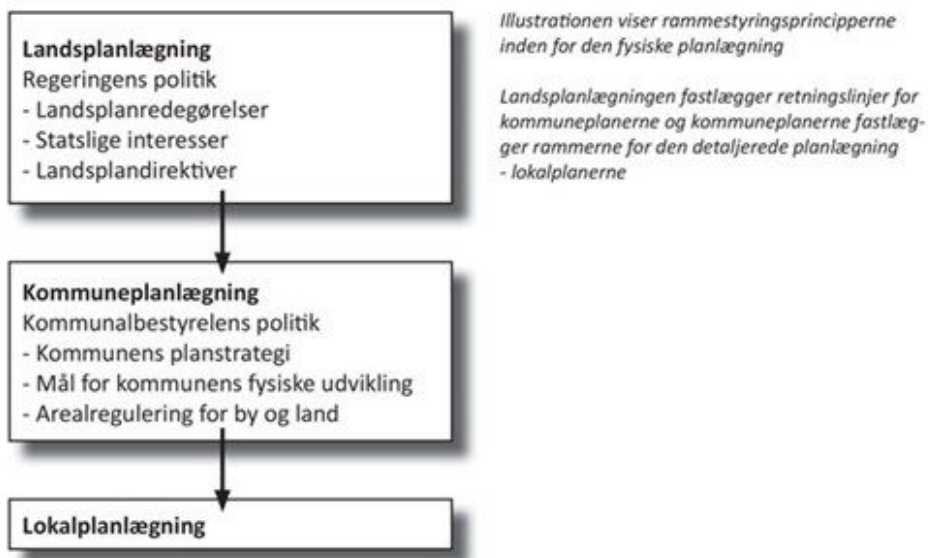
Landsplanlægning
Regeringens politik
- Landsplanredegørelser
- Statslige interesser
- Landsplandirektiver

Kommuneplanlægning
Kommunalbestyrelens politik
- Kommunens planstrategi
- Mål for kommunens fysiske udvikling
- Arealregulering for by og land

Lokalplanlægning

Illustrationen viser rammestyringsprincipperne inden for den fysiske planlægning

Landsplanlægningen fastlægger retningslinjer for kommuneplanerne og kommuneplanerne fastlægger rammerne for den detaljerede planlægning - lokalplanerne